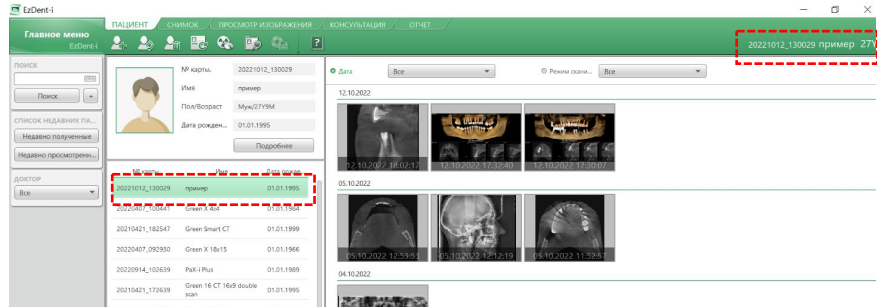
EzDent-i

Главное меню
EzDent-i

ПАЦИЕНТ СНИМОК ПРОСМОТР ИЗОБРАЖЕНИЯ КОНСУЛЬТАЦИЯ ОТЧЕТ

20221012_130029 пример 27

ПОИСК
Поиск

СПИСОК НЕДАВНИХ ПА...
Недавно полученные
Недавно просмотрен...

ДОКТОР
Все

№ карты. 20221012_130029
Имя пример
Пол/Возраст Муж/27Y9M
Дата рожден... 01.01.1995
Подробнее

| № карты. | Имя | Дата рожде... |
|---|---|---|
| 20221012_130029 | пример | 01.01.1995 |
| 20220407_100441 | Green X 4x4 | 01.01.1964 |
| 20210421_182547 | Green Smart CT | 01.01.1999 |
| 20220407_092930 | Green X 18x15 | 01.01.1966 |
| 20220914_102639 | PaX-i Plus | 01.01.1989 |
| 20210421_172639 | Green 16 CT 16x9 double scan | 01.01.1995 |

Дата Все
Режим скани... Все

12.10.2022
12.10.2022 18:02:17
12.10.2022 17:32:40
12.10.2022 17:30:07

05.10.2022
05.10.2022 12:53:53
05.10.2022 12:12:19
05.10.2022 11:52:57

04.10.2022